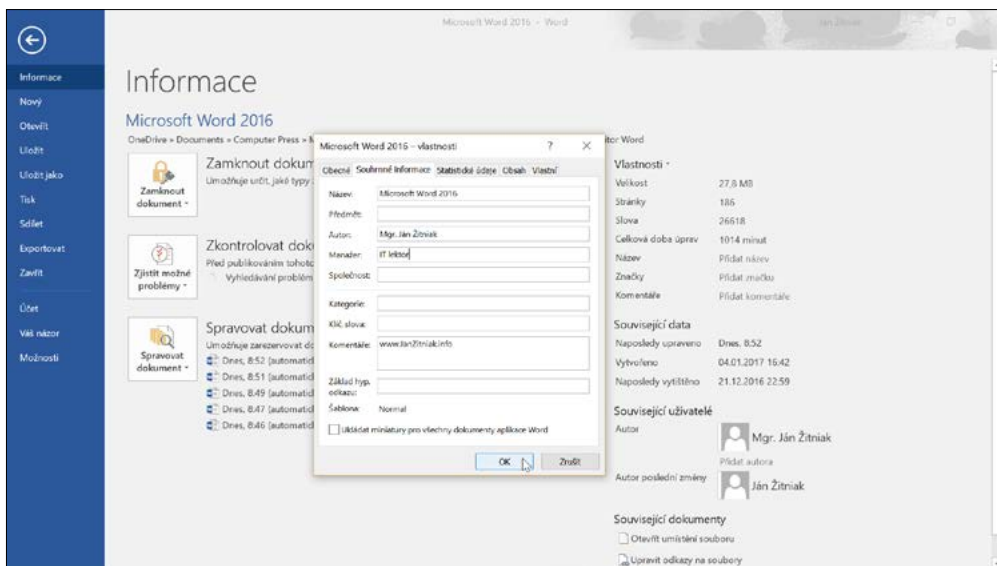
Microsoft Word 2016 - Word

Ján Žitniak

Informace
Nový
Otevřít
Uložit
Uložit jako
Tisk
Sdílet
Exportovat
Zavřít
Účet
Váš názor
Možnosti

Informace

Microsoft Word 2016

OneDrive » Documents » Computer Press » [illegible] tor Word

Zamknout dokument
Zamknout dokum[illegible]
Umožňuje určit, jaký typy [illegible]

Zjistit možné problémy
Zkontrolovat dok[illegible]
Před publikováním tohoto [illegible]
Vyhledávání problém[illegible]

Spravovat dokument
Spravovat dokum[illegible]
Umožňuje zarezervovat do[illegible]
Dnes, 8:52 (automatick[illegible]
Dnes, 8:51 (automatick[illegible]
Dnes, 8:49 (automatick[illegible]
Dnes, 8:47 (automatick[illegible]
Dnes, 8:46 (automatick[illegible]

Microsoft Word 2016 – vlastnosti ? ×
Obecné Souhrnné informace Statistické údaje Obsah Vlastní
Název: Microsoft Word 2016
Předmět:
Autor: Mgr. Ján Žitniak
Manažer: IT lektor
Společnost:
Kategorie:
Klíč. slova:
Komentáře: www.JanZitniak.info
Základ hyp. odkazu:
Šablona: Normal
Ukládat miniatury pro všechny dokumenty aplikace Word
OK Zrušit

Vlastnosti
Velikost 27,8 MB
Stránky 186
Slova 26618
Celková doba úprav 1014 minut
Název Přidat název
Značky Přidat značku
Komentáře Přidat komentáře

Související data
Naposledy upraveno Dnes, 8:52
Vytvořeno 04.01.2017 16:42
Naposledy vytištěno 21.12.2016 22:59

Související uživatelé
Autor Mgr. Ján Žitniak
Přidat autora
Autor poslední změny Ján Žitniak

Související dokumenty
Otevřít umístění souboru
Upravit odkazy na soubory